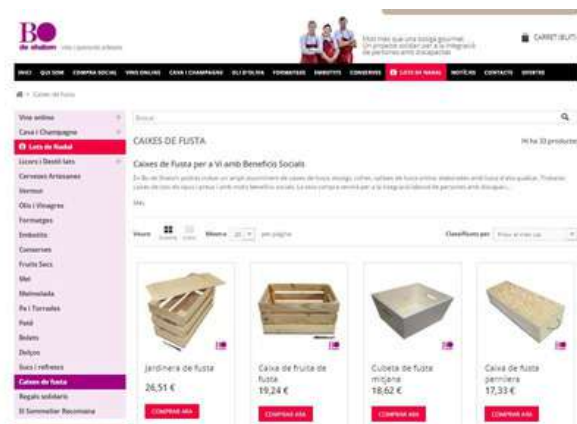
BO de shalom

Molt més que una botiga gourmet. Un projecte solidari per a la integració de persones amb discapacitat

CARRET (BUIT)

INICI | QUI SOM | COMPRA SOCIAL | VINS ONLINE | CAVA I CHAMPAGNE | OLI D'OLIVA | FORMATGES | EMBOTITS | CONSERVES | LOTS DE NADAL | NOTÍCIES | CONTACTE | OFERTES

Caixes de fusta

Vins online
Cava i Champagne
Lots de Nadal
Licors i Destil·lats
Cerveses Artesanes
Vermut
Olis i Vinagres
Formatges
Embotits
Conserves
Fruits Secs
Mel
Melmelada
Pa i Torrades
Paté
Bolets
Dolços
Sucs i refrescos
Caixes de fusta
Regals solidaris
El Sommelier Recomana

Buscar

CAIXES DE FUSTA

Hi ha 33 productes

Caixes de Fusta per a Vi amb Benefici Socials

En Bo de Shalom podràs trobar un ampli assortiment de caixes de fusta, estoigs, cofres, safates de fusta online, elaborades amb fusta d'alta qualitat. Trobaràs caixes de fusta als teus i preus i amb molts beneficis socials. La teva compra servirà per a la integració laboral de persones amb discapaci...

Més

Veure | Mostrar 20 per pàgina | Classificats per | Preu: el més car

Jardinera de fusta
26,51 €
COMPRAR ARA

Caixa de fruita de fusta
19,24 €
COMPRAR ARA

Cubeta de fusta mitjana
18,62 €
COMPRAR ARA

Caixa de fusta panolera
17,33 €
COMPRAR ARA